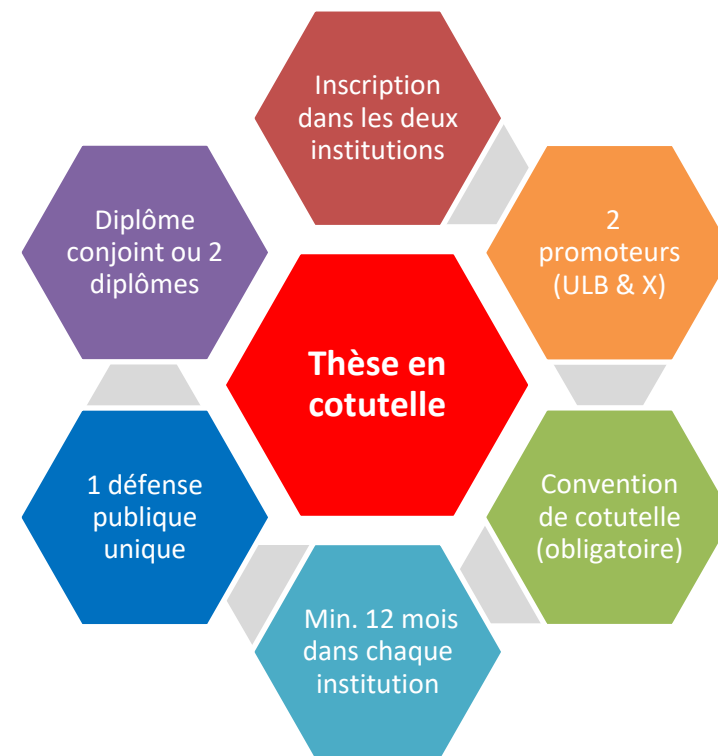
Inscription dans les deux institutions

2 promoteurs (ULB & X)

Convention de cotutelle (obligatoire)

Min. 12 mois dans chaque institution

1 défense publique unique

Diplôme conjoint ou 2 diplômes

Thèse en cotutelle